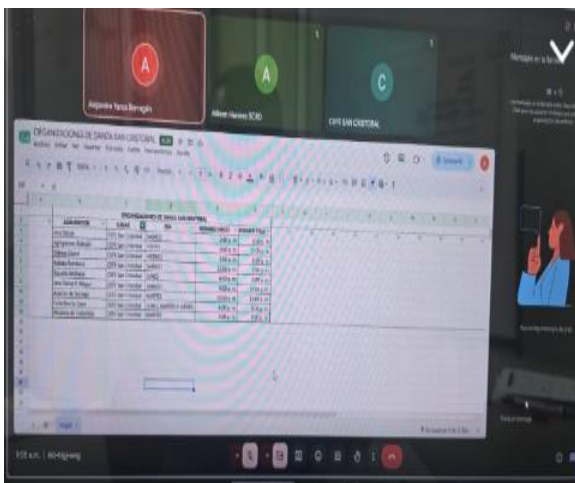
A
Alejandra Yanza Barragán

A
Allison Herrera 8CRD

C
CIFE SAN CRISTOBAL

ORGANIZACIONES DE DANZA SAN CRISTOBAL

Archivo Editar Ver Insertar Formato Datos Herramientas Ayuda

ORGANIZACIONES DE DANZA SAN CRISTOBAL

| AGRUPACION | LUGAR | DIA | HORARIO INICIO | HORARIO FINAL |
|---|---|---|---|---|
| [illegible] | CIFE San Cristobal | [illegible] | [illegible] | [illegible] |
| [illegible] | CIFE San Cristobal | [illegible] | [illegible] | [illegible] |
| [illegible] | CIFE San Cristobal | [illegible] | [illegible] | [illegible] |
| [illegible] | CIFE San Cristobal | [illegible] | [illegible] | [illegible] |
| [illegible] | CIFE San Cristobal | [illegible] | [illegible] | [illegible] |
| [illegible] | CIFE San Cristobal | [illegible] | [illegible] | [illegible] |
| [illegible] | CIFE San Cristobal | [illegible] | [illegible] | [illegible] |
| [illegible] | CIFE San Cristobal | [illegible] | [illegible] | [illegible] |
| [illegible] | CIFE San Cristobal | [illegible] | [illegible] | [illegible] |
| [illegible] | CIFE San Cristobal | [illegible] | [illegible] | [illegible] |

Hoja 1

Mensajes en la llamada

9:05 a.m. | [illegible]